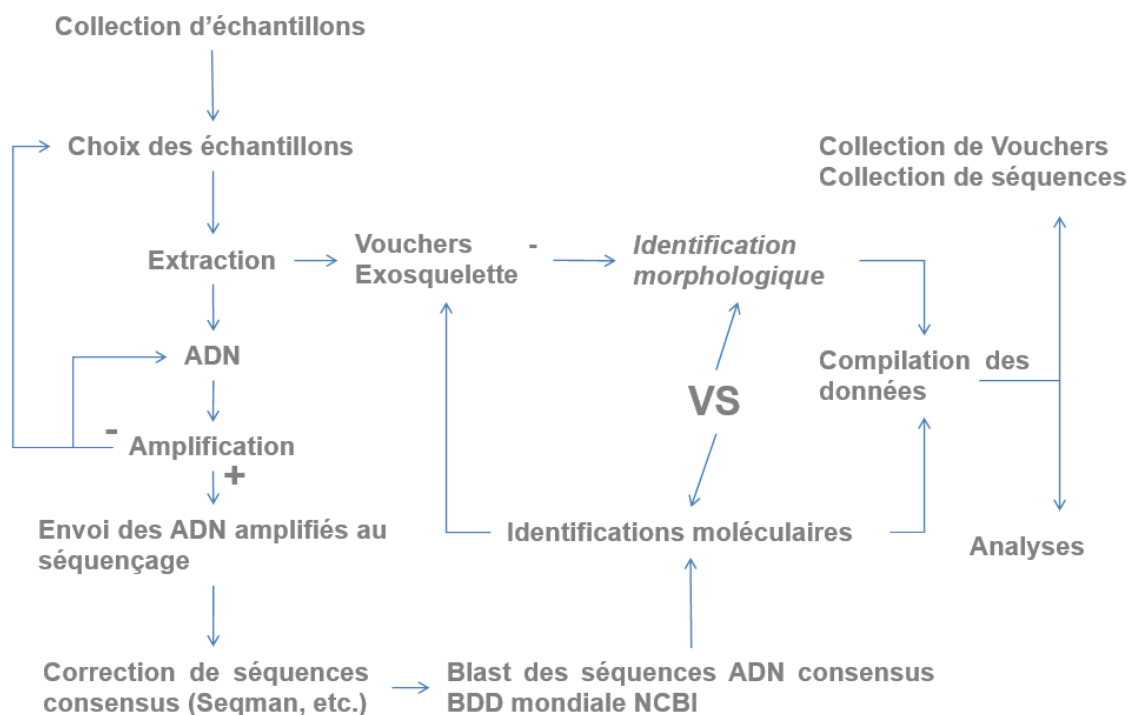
Collection d'échantillons

Choix des échantillons

Extraction

Vouchers - Exosquelette

*Identification morphologique*

Collection de Vouchers
Collection de séquences

ADN

Compilation des données

VS

-

Amplification

+

Envoi des ADN amplifiés au séquençage

Identifications moléculaires

Analyses

Correction de séquences consensus (Seqman, etc.)

Blast des séquences ADN consensus
BDD mondiale NCBI